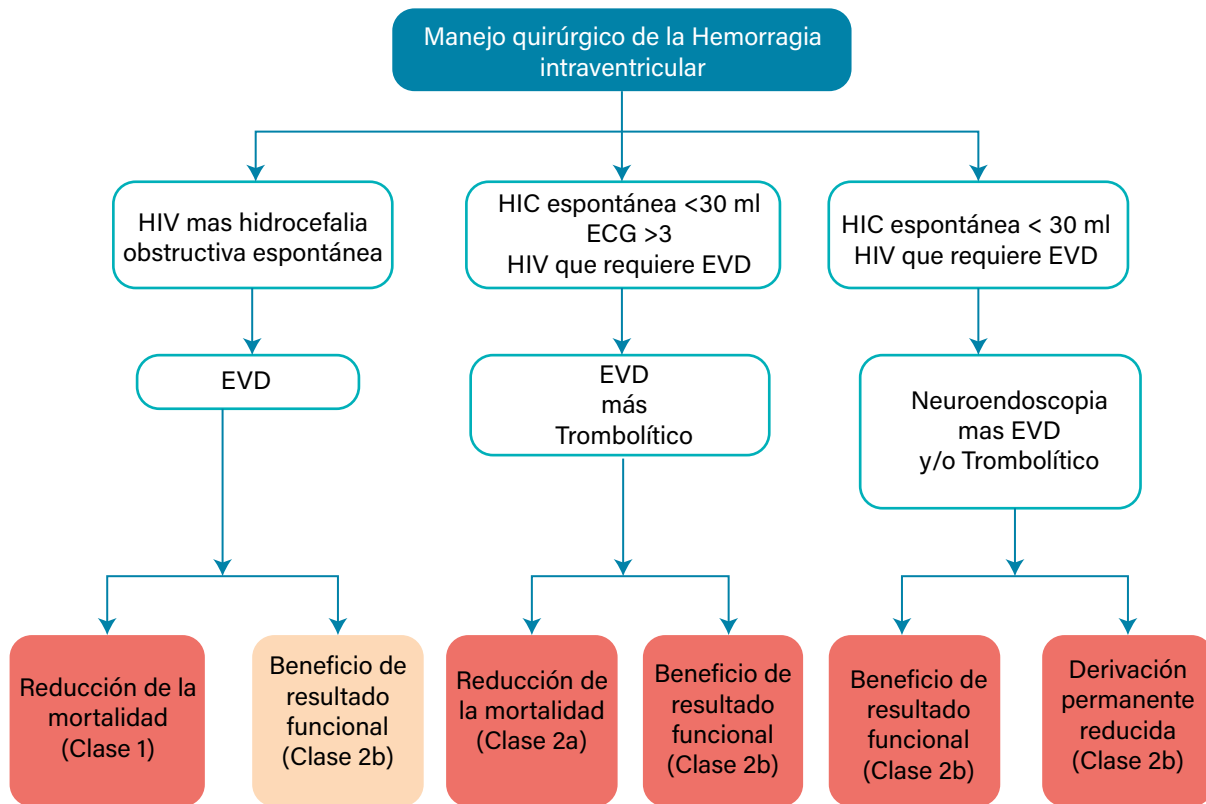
Manejo quirúrgico de la Hemorragia intraventricular

HIV mas hidrocefalia obstructiva espontánea

EVD

Reducción de la mortalidad (Clase 1)

Beneficio de resultado funcional (Clase 2b)

HIC espontánea <30 ml
ECG >3
HIV que requiere EVD

EVD
más
Trombolítico

Reducción de la mortalidad (Clase 2a)

Beneficio de resultado funcional (Clase 2b)

HIC espontánea < 30 ml
HIV que requiere EVD

Neuroendoscopia
mas EVD
y/o Trombolítico

Beneficio de resultado funcional (Clase 2b)

Derivación permanente reducida (Clase 2b)